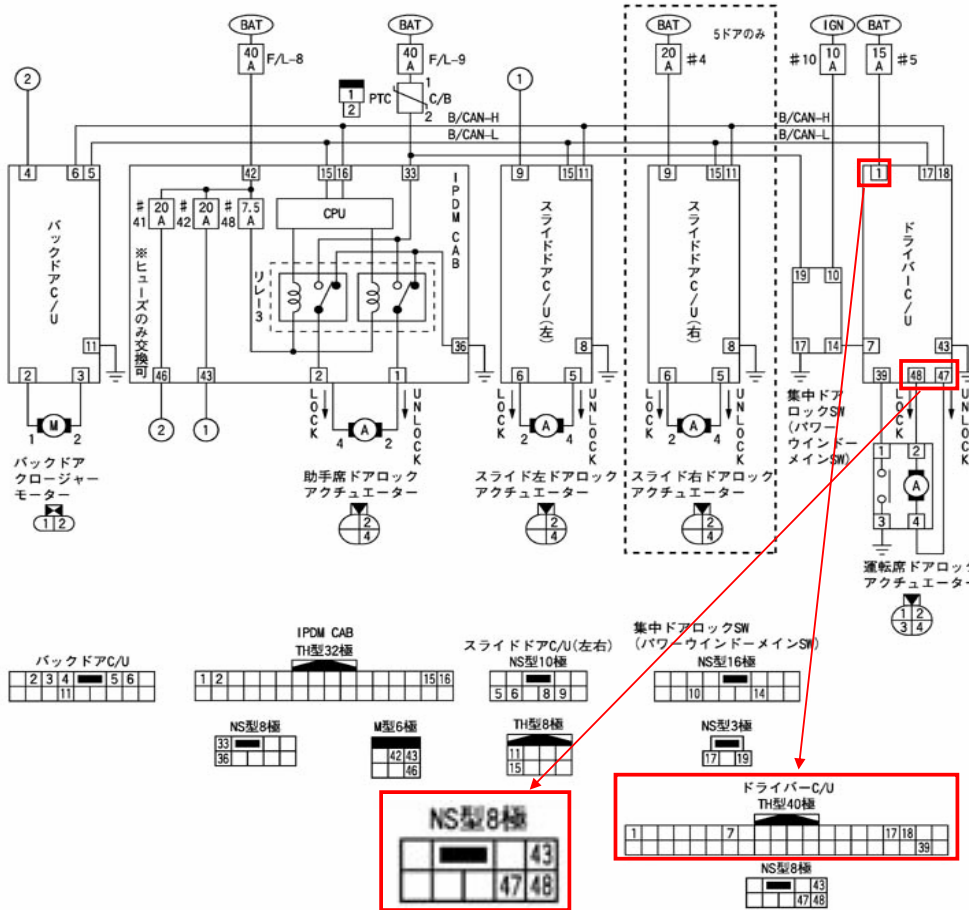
BAT
40 A
F/L-8

BAT
40 A
F/L-9

1
2
PTC
1
C/B
2

BAT
20 A
#4
5ドアのみ

IGN
10 A
#10

BAT
15 A
#5

②
①

B/CAN-H
B/CAN-L
B/CAN-H
B/CAN-L

4 6 5
バックドアC/U
11
2 3

42 15 16 33
#41 20 A
#42 20 A
#48 7.5 A
CPU
※ヒューズのみ交換可
リレー3
IPDM CAB
36
46 43 2 1

9 15 11
スライドドアC/U(左)
8
6 5

9 15 11
スライドドアC/U(右)
8
6 5

19 10
17 14

1 17 18
ドライバーC/U
7 43
39 48 47

M
1 2
②
①
バックドアクロージャーモーター
1 2

LOCK
UNLOCK
A
4 2
助手席ドアロックアクチュエーター
2
4

LOCK
UNLOCK
A
2 4
スライド左ドアロックアクチュエーター
2
4

LOCK
UNLOCK
A
2 4
スライド右ドアロックアクチュエーター
2
4

集中ドアロックSW(パワーウインドーメインSW)

LOCK
UNLOCK
1 2
A
3 4
運転席ドアロックアクチュエーター
1 2
3 4

バックドアC/U
| 2 | 3 | 4 | | 5 | 6 |
| | | 11 | | | |

IPDM CAB
TH型32極
| 1 | 2 | | 15 | 16 |

NS型8極
| 33 | | |
| 36 | | |

M型6極
| | 42 | 43 |
| | | 46 |

スライドドアC/U(左右)
NS型10極
| | | 8 | |
| 5 | 6 | 8 | 9 |

TH型8極
| 11 | |
| 15 | |

集中ドアロックSW
(パワーウインドーメインSW)
NS型16極
| 10 | 14 |

NS型3極
| 17 | 19 |

NS型8極
| | | 43 |
| | 47 | 48 |

ドライバーC/U
TH型40極
| 1 | 7 | 17 | 18 |
| | | | 39 |

NS型8極
| | | 43 |
| | 47 | 48 |